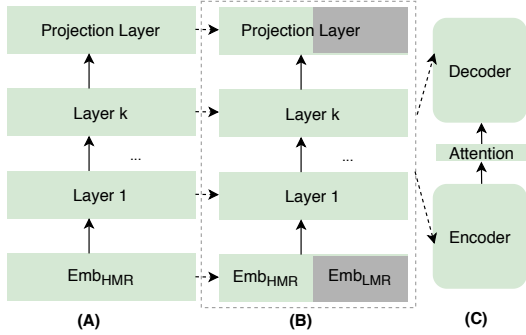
Projection Layer

Layer k

...

Layer 1

$\text{Emb}_{\text{HMR}}$

(A)

Projection Layer

Layer k

...

Layer 1

$\text{Emb}_{\text{HMR}}$ $\text{Emb}_{\text{LMR}}$

(B)

Decoder

Attention

Encoder

(C)